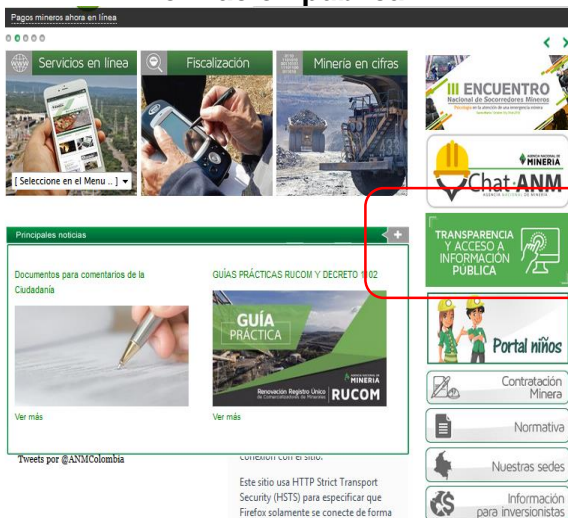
Pagos mineros ahora en línea

Servicios en línea

Fiscalización

Minería en cifras

[ Seleccione en el Menu .. ]

III ENCUENTRO Nacional de Socorredores Mineros

AGENCIA NACIONAL DE MINERÍA

Chat ANM

AGENCIA NACIONAL DE MINERÍA

Principales noticias

Documentos para comentarios de la Ciudadanía

Ver más

GUÍAS PRÁCTICAS RUCOM Y DECRETO 1102

GUÍA PRÁCTICA

AGENCIA NACIONAL DE MINERÍA

Renovación Registro Único de Comercializadores de Minerales

RUCOM

Ver más

TRANSPARENCIA Y ACCESO A INFORMACIÓN PUBLICA

Portal niños

Contratación Minera

Normativa

Nuestras sedes

Información para inversionistas

Tweets por @ANMColombia

conexión con el sitio.

Este sitio usa HTTP Strict Transport Security (HSTS) para especificar que Firefox solamente se conecte de forma